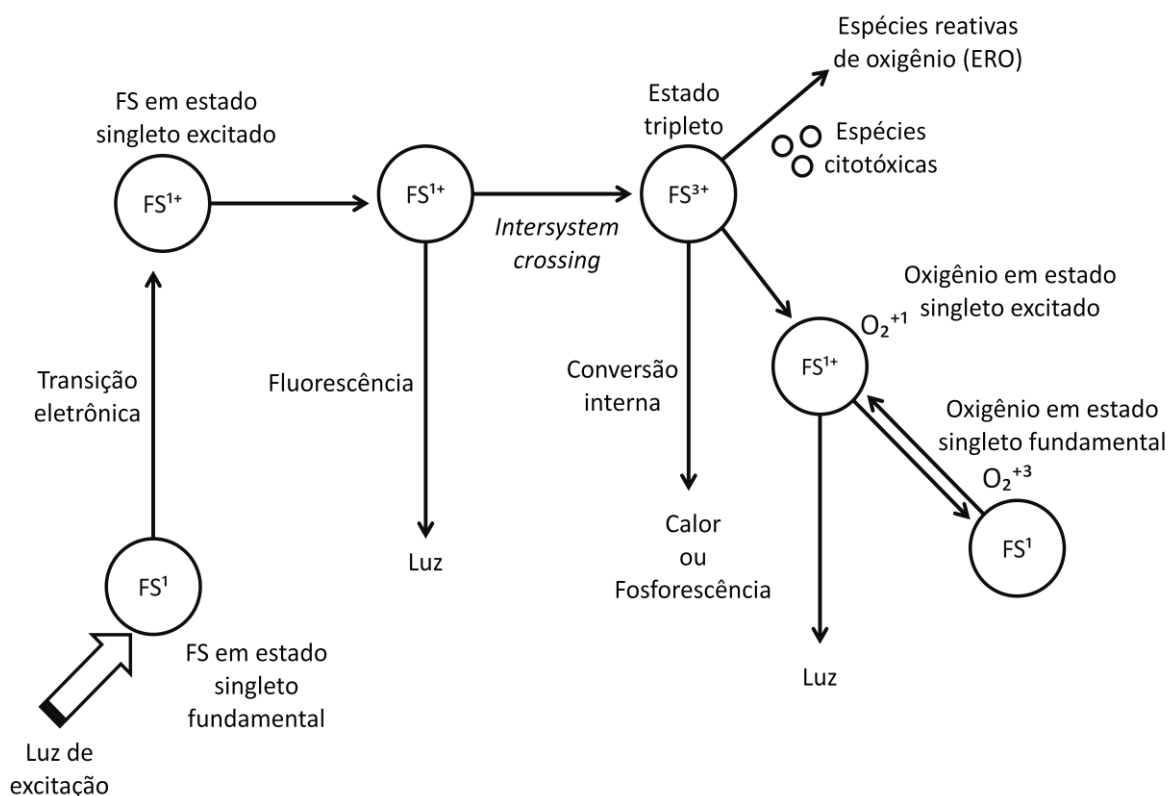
Espécies reativas de oxigênio (ERO)

FS em estado singleto excitado

Estado tripleto

Espécies citotóxicas

$FS^{1+}$

$FS^{1+}$

$FS^{3+}$

*Intersystem crossing*

Oxigênio em estado singleto excitado

$O_2^{+1}$

$FS^{1+}$

Transição eletrônica

Fluorescência

Conversão interna

Oxigênio em estado singleto fundamental

$O_2^{+3}$

$FS^{1}$

Luz

Calor ou Fosforescência

$FS^{1}$

FS em estado singleto fundamental

Luz

Luz de excitação